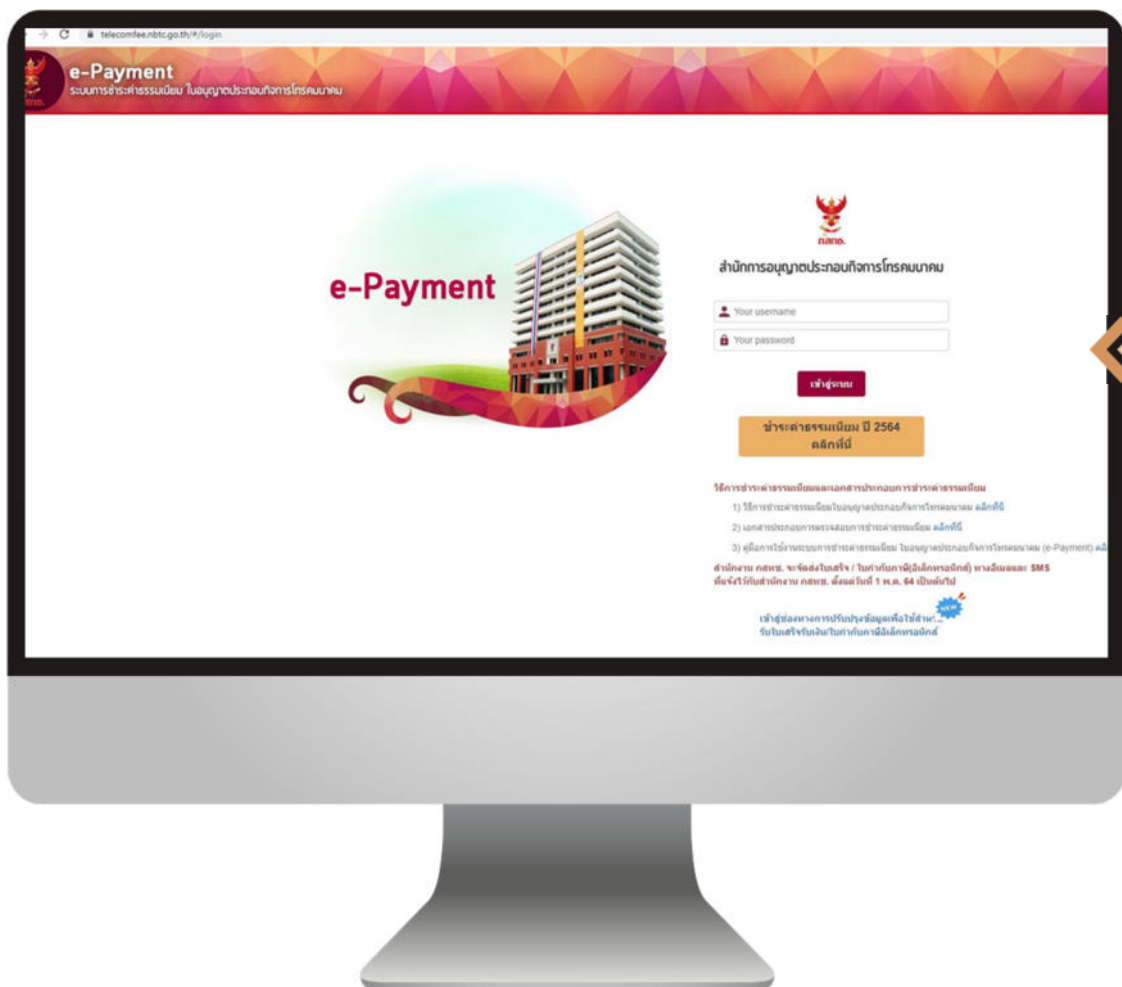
telecomfee.nbtc.go.th/#/login

e-Payment
ระบบการชำระค่าธรรมเนียม ใบอนุญาตประกอบกิจการโทรคมนาคม

e-Payment

กสทช.

สำนักการอนุญาตประกอบกิจการโทรคมนาคม

Your username

Your password

เข้าสู่ระบบ

ชำระค่าธรรมเนียม ปี 2564
คลิกที่นี่

วิธีการชำระค่าธรรมเนียมและเอกสารประกอบการชำระค่าธรรมเนียม

1) วิธีการชำระค่าธรรมเนียมใบอนุญาตประกอบกิจการโทรคมนาคม คลิกที่นี่

2) เอกสารประกอบการตรวจสอบการชำระค่าธรรมเนียม คลิกที่นี่

3) คู่มือการใช้งานระบบการชำระค่าธรรมเนียม ใบอนุญาตประกอบกิจการโทรคมนาคม (e-Payment) คลิ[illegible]

สำนักงาน กสทช. จะจัดส่งใบเสร็จ / ใบกำกับภาษี(อิเล็กทรอนิกส์) ทางอีเมลและ SMS ที่แจ้งไว้กับสำนักงาน กสทช. ตั้งแต่วันที่ 1 พ.ค. 64 เป็นต้นไป

NEW

เข้าสู่ช่องทางการปรับปรุงข้อมูลเพื่อใช้สำห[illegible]
รับใบเสร็จรับเงิน/ใบกำกับภาษีอิเล็กทรอนิกส์